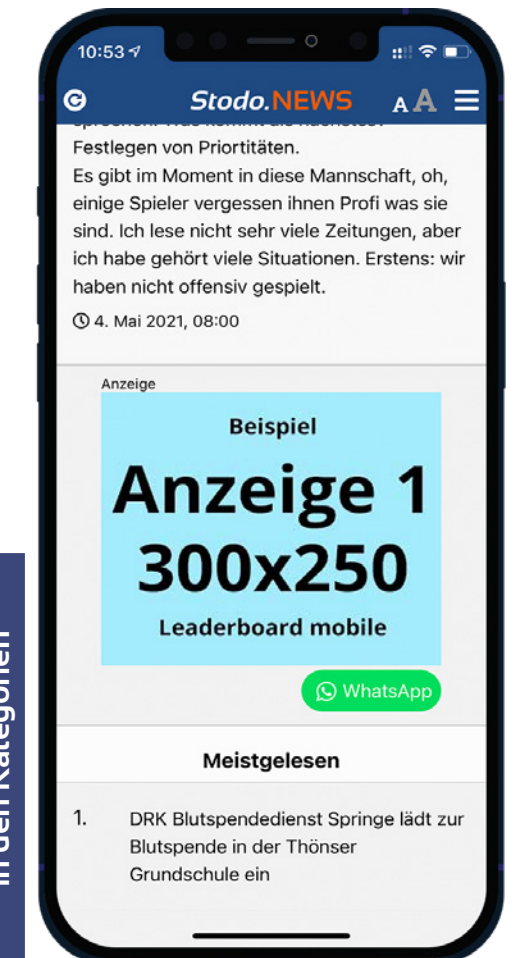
10:53

Stodo.NEWS

A A

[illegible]
Festlegen von Priortitäten.
Es gibt im Moment in diese Mannschaft, oh, einige Spieler vergessen ihnen Profi was sie sind. Ich lese nicht sehr viele Zeitungen, aber ich habe gehört viele Situationen. Erstens: wir haben nicht offensiv gespielt.

4. Mai 2021, 08:00

Anzeige

Beispiel
Anzeige 1
300x250
Leaderboard mobile

WhatsApp

Meistgelesen

1. DRK Blutspendedienst Springe lädt zur Blutspende in der Thönser Grundschule ein

in den Kategorien